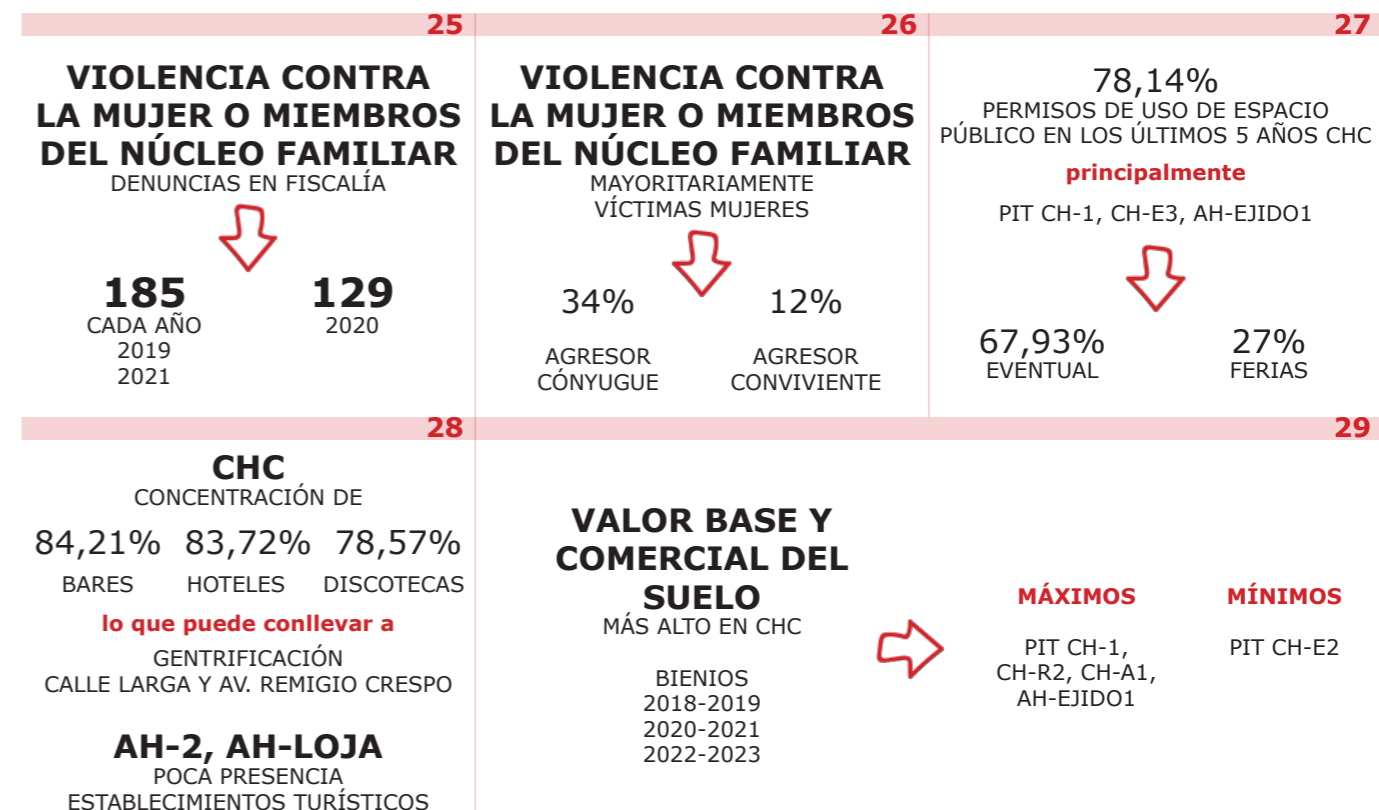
25

VIOLENCIA CONTRA LA MUJER O MIEMBROS DEL NÚCLEO FAMILIAR
DENUNCIAS EN FISCALÍA

185
CADA AÑO
2019
2021

129
2020

26

VIOLENCIA CONTRA LA MUJER O MIEMBROS DEL NÚCLEO FAMILIAR
MAYORITARIAMENTE VÍCTIMAS MUJERES

34%
AGRESOR CÓNYUGUE

12%
AGRESOR CONVIVIENTE

27

78,14%
PERMISOS DE USO DE ESPACIO PÚBLICO EN LOS ÚLTIMOS 5 AÑOS CHC

principalmente

PIT CH-1, CH-E3, AH-EJIDO1

67,93%
EVENTUAL

27%
FERIAS

28

CHC
CONCENTRACIÓN DE

84,21%
BARES

83,72%
HOTELES

78,57%
DISCOTECAS

lo que puede conllevar a

GENTRIFICACIÓN
CALLE LARGA Y AV. REMIGIO CRESPO

AH-2, AH-LOJA
POCA PRESENCIA
ESTABLECIMIENTOS TURÍSTICOS

29

VALOR BASE Y COMERCIAL DEL SUELO
MÁS ALTO EN CHC

BIENIOS
2018-2019
2020-2021
2022-2023

MÁXIMOS
PIT CH-1, CH-R2, CH-A1, AH-EJIDO1

MÍNIMOS
PIT CH-E2